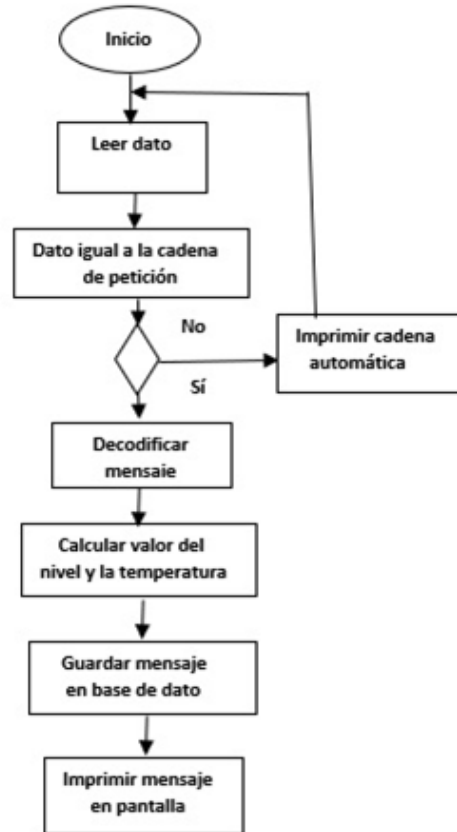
Inicio

Leer dato

Dato igual a la cadena de petición

No

Imprimir cadena automática

Sí

Decodificar mensaje

Calcular valor del nivel y la temperatura

Guardar mensaje en base de dato

Imprimir mensaje en pantalla